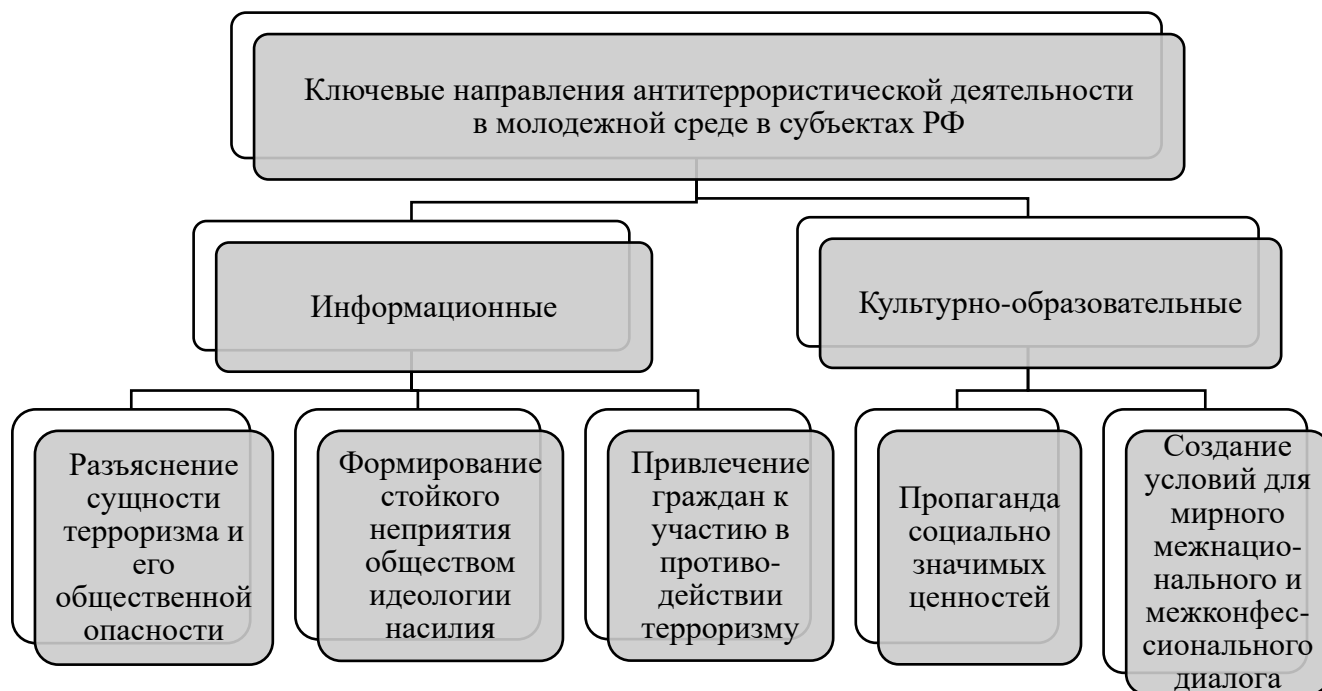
Ключевые направления антитеррористической деятельности в молодежной среде в субъектах РФ

Информационные

Культурно-образовательные

Разъяснение сущности терроризма и его общественной опасности

Формирование стойкого неприятия обществом идеологии насилия

Привлечение граждан к участию в противодействии терроризму

Пропаганда социально значимых ценностей

Создание условий для мирного межнационального и межконфессионального диалога